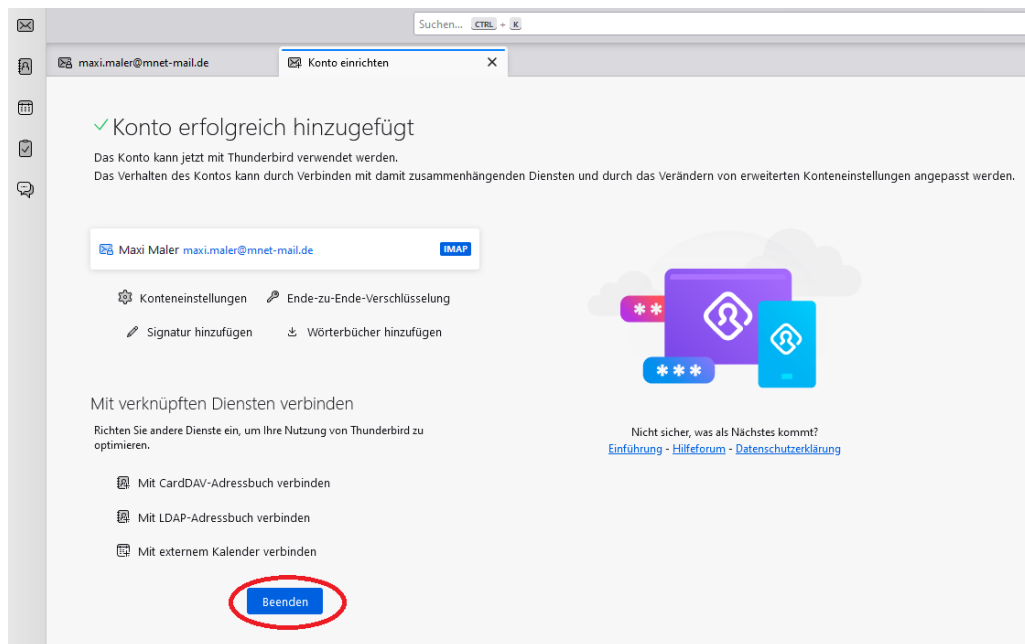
Suchen... CTRL + K

maxi.maler@mnet-mail.de

Konto einrichten ✕

✓ Konto erfolgreich hinzugefügt

Das Konto kann jetzt mit Thunderbird verwendet werden.
Das Verhalten des Kontos kann durch Verbinden mit damit zusammenhängenden Diensten und durch das Verändern von erweiterten Konteneinstellungen angepasst werden.

Maxi Maler maxi.maler@mnet-mail.de IMAP

Konteneinstellungen

Ende-zu-Ende-Verschlüsselung

Signatur hinzufügen

Wörterbücher hinzufügen

Mit verknüpften Diensten verbinden

Richten Sie andere Dienste ein, um Ihre Nutzung von Thunderbird zu optimieren.

Mit CardDAV-Adressbuch verbinden

Mit LDAP-Adressbuch verbinden

Mit externem Kalender verbinden

Beenden

Nicht sicher, was als Nächstes kommt?
Einführung - Hilfeforum - Datenschutzerklärung